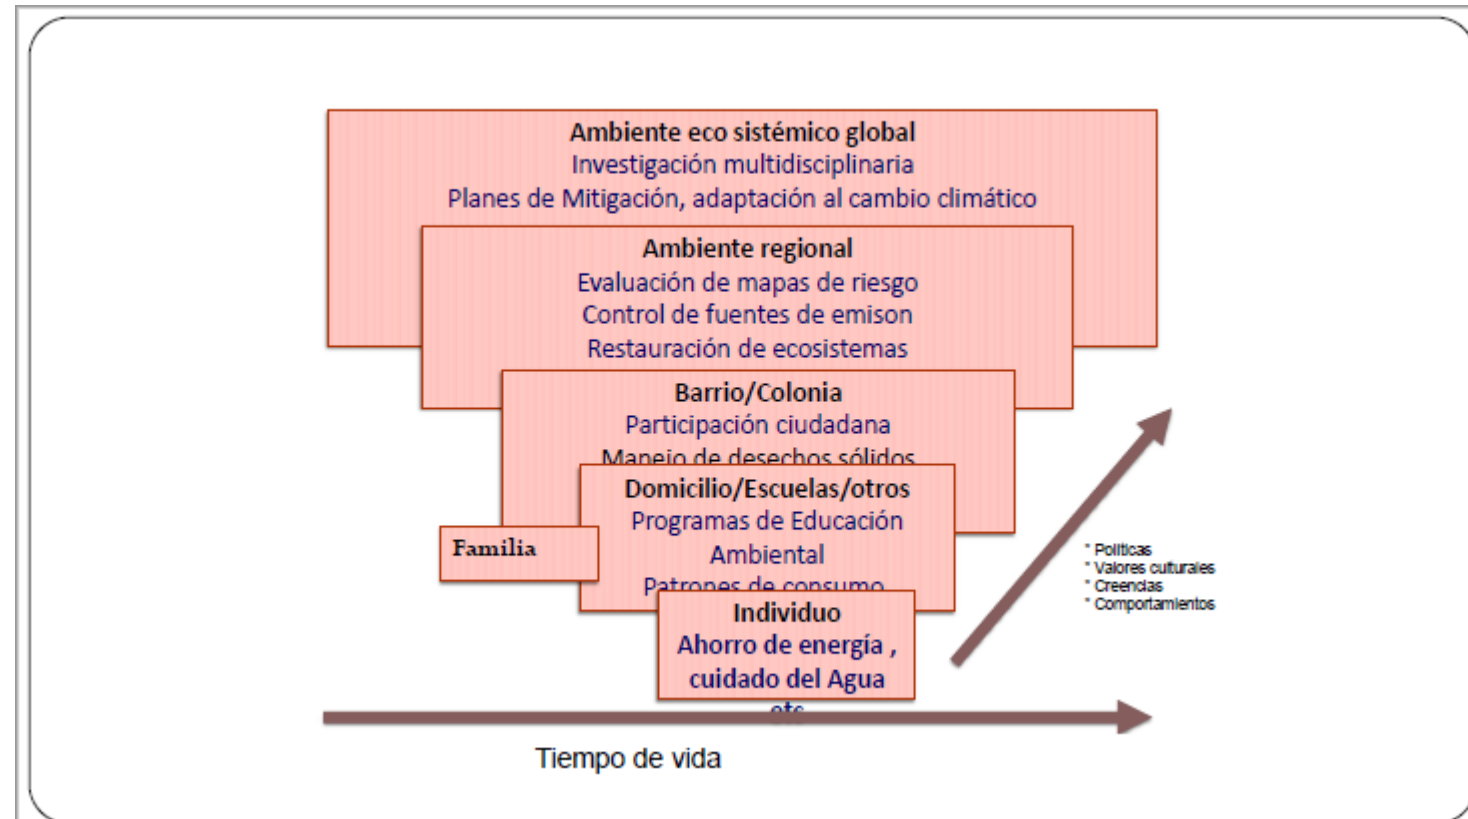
Ambiente eco sistémico global
Investigación multidisciplinaria
Planes de Mitigación, adaptación al cambio climático

Ambiente regional
Evaluación de mapas de riesgo
Control de fuentes de emison
Restauración de ecosistemas

Barrio/Colonia
Participación ciudadana
Manejo de desechos sólidos

Domicilio/Escuelas/otros
Programas de Educación Ambiental
Patrones de consumo

Familia

Individuo
Ahorro de energía , cuidado del Agua
etc

* Politicas
* Valores culturales
* Creencias
* Comportamientos

Tiempo de vida